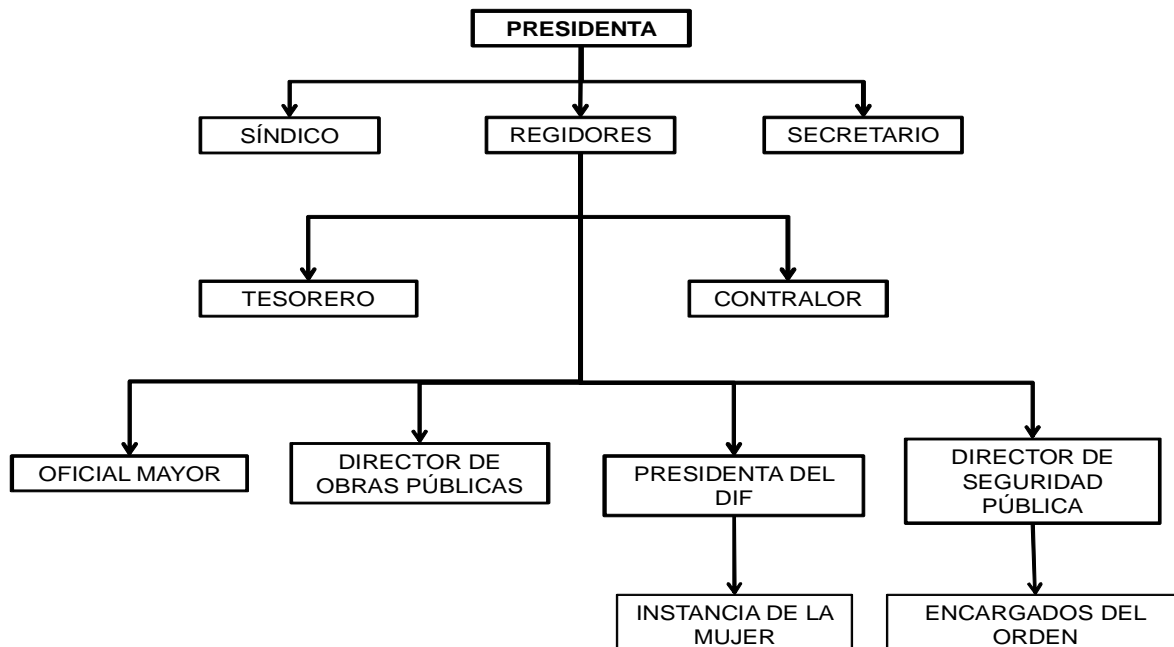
PRESIDENTA

SÍNDICO

REGIDORES

SECRETARIO

TESORERO

CONTRALOR

OFICIAL MAYOR

DIRECTOR DE OBRAS PÚBLICAS

PRESIDENTA DEL DIF

DIRECTOR DE SEGURIDAD PÚBLICA

INSTANCIA DE LA MUJER

ENCARGADOS DEL ORDEN